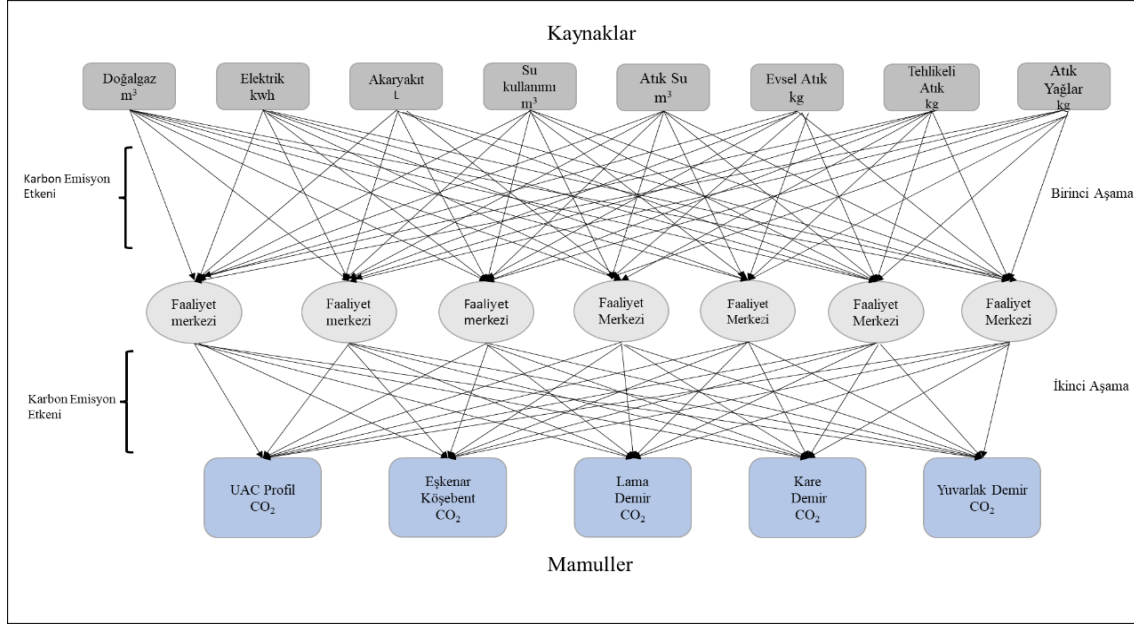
Kaynaklar

Doğalgaz $m^3$

Elektrik kwh

Akaryakıt L

Su kullanımı $m^3$

Atık Su $m^3$

Evsel Atık kg

Tehlikeli Atık kg

Atık Yağlar kg

Karbon Emisyon Etkeni

Birinci Aşama

Faaliyet merkezi

Faaliyet merkezi

Faaliyet merkezi

Faaliyet Merkezi

Faaliyet Merkezi

Faaliyet Merkezi

Faaliyet Merkezi

Karbon Emisyon Etkeni

İkinci Aşama

UAC Profil $CO_2$

Eşkenar Köşebent $CO_2$

Lama Demir $CO_2$

Kare Demir $CO_2$

Yuvarlak Demir $CO_2$

Mamuller